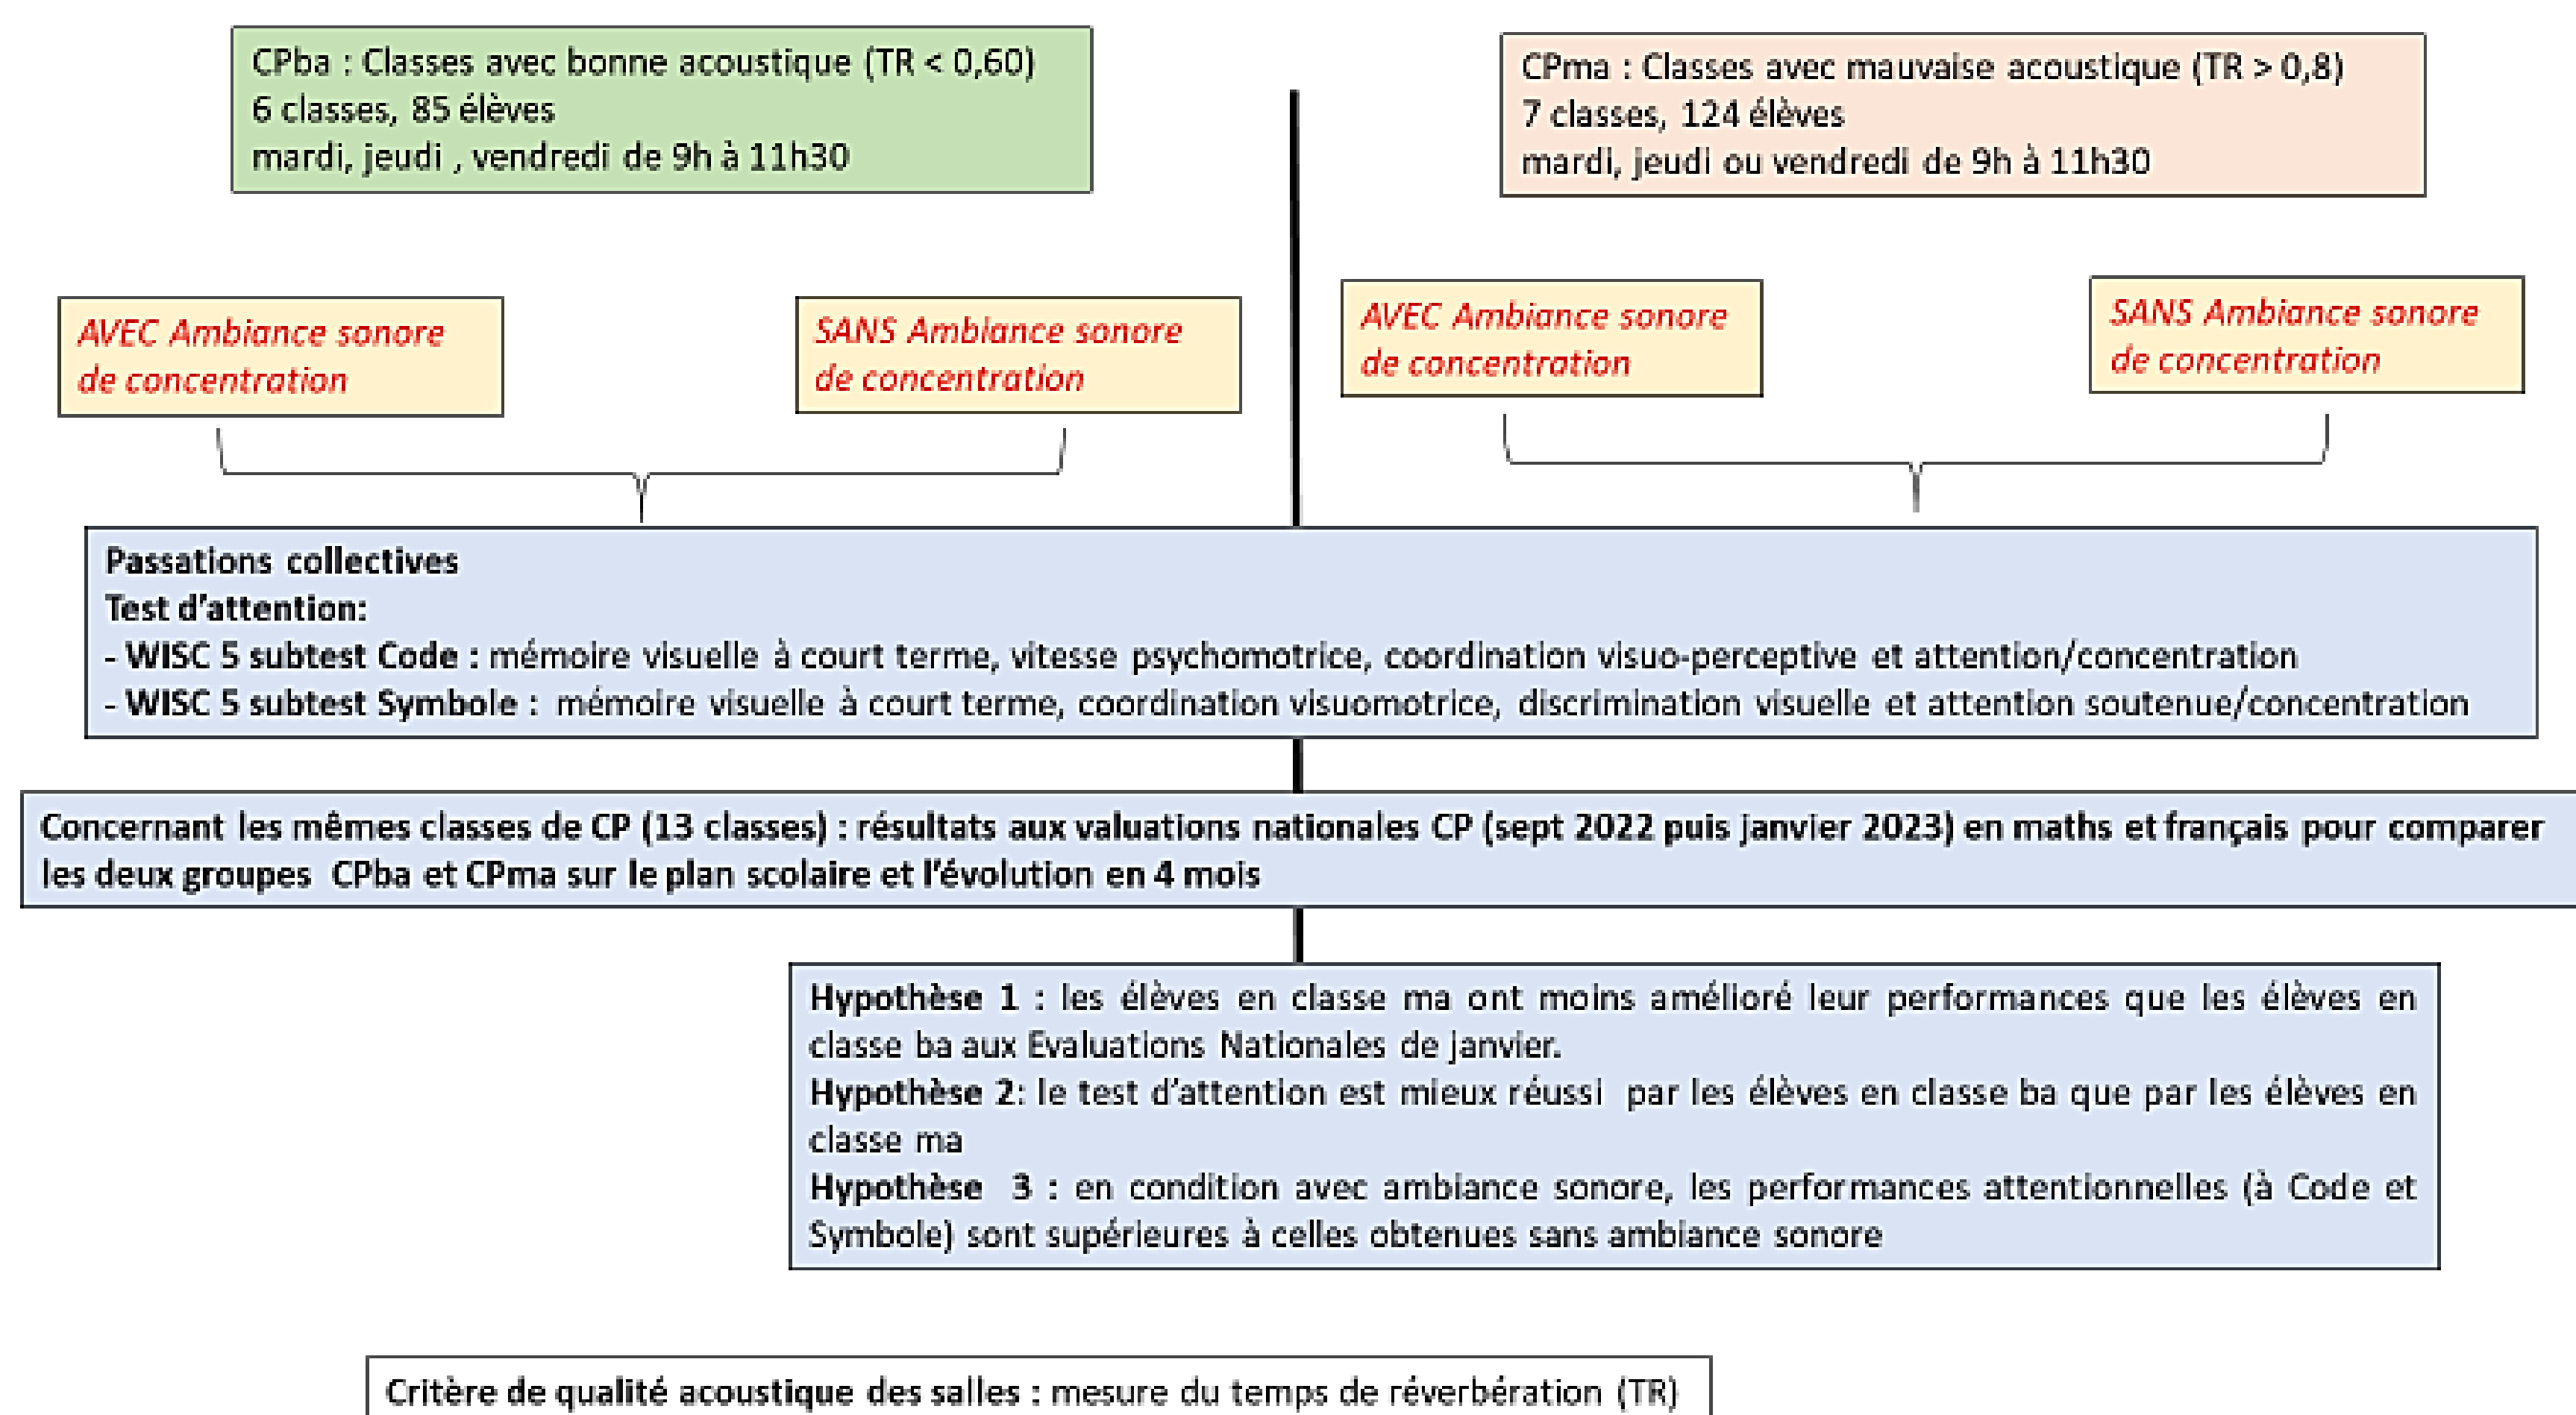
CPba : Classes avec bonne acoustique (TR < 0,60)
6 classes, 85 élèves
mardi, jeudi , vendredi de 9h à 11h30

CPma : Classes avec mauvaise acoustique (TR > 0,8)
7 classes, 124 élèves
mardi, jeudi ou vendredi de 9h à 11h30

AVEC Ambiance sonore de concentration

SANS Ambiance sonore de concentration

AVEC Ambiance sonore de concentration

SANS Ambiance sonore de concentration

Passations collectives
Test d'attention:
- WISC 5 subtest Code : mémoire visuelle à court terme, vitesse psychomotrice, coordination visuo-perceptive et attention/concentration
- WISC 5 subtest Symbole : mémoire visuelle à court terme, coordination visuomotrice, discrimination visuelle et attention soutenue/concentration

Concernant les mêmes classes de CP (13 classes) : résultats aux valuations nationales CP (sept 2022 puis janvier 2023) en maths et français pour comparer les deux groupes CPba et CPma sur le plan scolaire et l'évolution en 4 mois

Hypothèse 1 : les élèves en classe ma ont moins amélioré leur performances que les élèves en classe ba aux Evaluations Nationales de janvier.
Hypothèse 2: le test d'attention est mieux réussi par les élèves en classe ba que par les élèves en classe ma
Hypothèse 3 : en condition avec ambiance sonore, les performances attentionnelles (à Code et Symbole) sont supérieures à celles obtenues sans ambiance sonore

Critère de qualité acoustique des salles : mesure du temps de réverbération (TR)